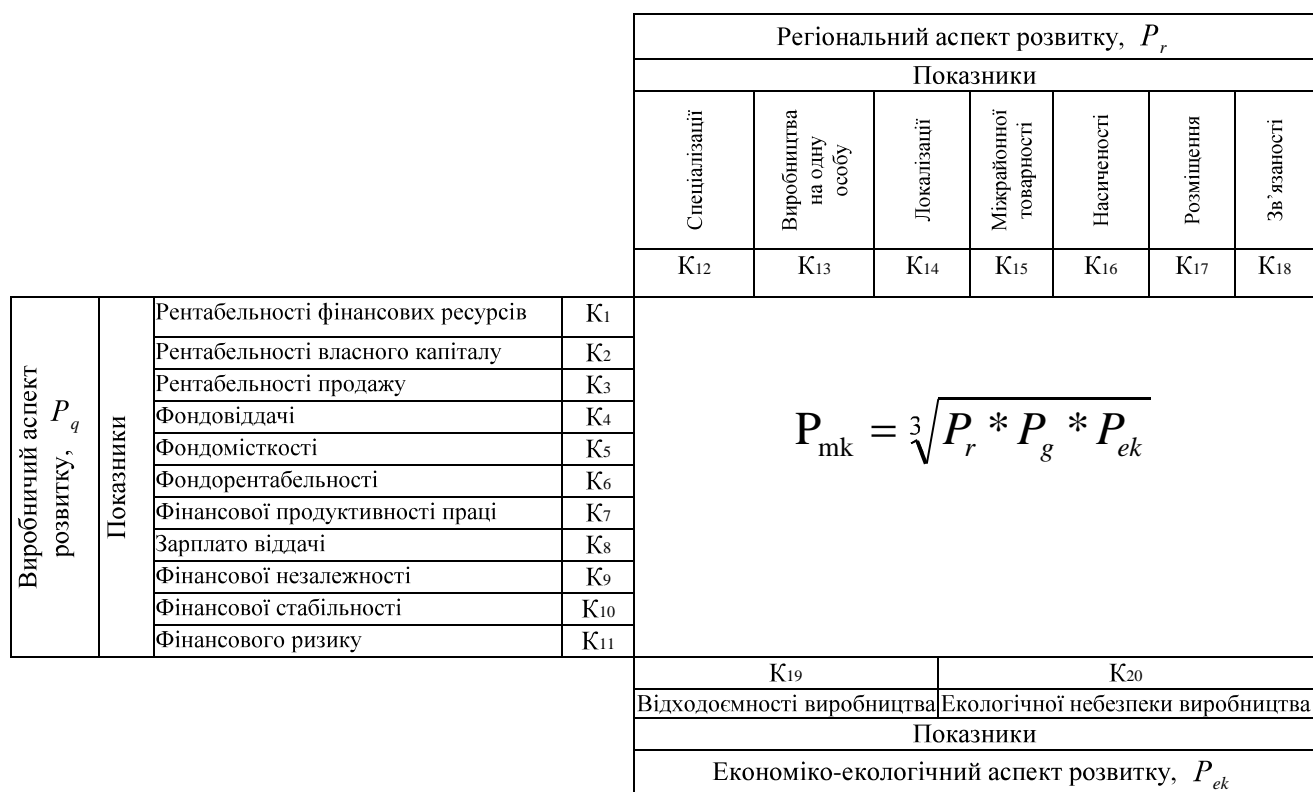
Регіональний аспект розвитку, $P_r$

Показники

| Спеціалізації | Виробництва на одну особу | Локалізації | Міжрайонної товарності | Насиченості | Розміщення | Зв'язаності |
|---|---|---|---|---|---|---|
| К12 | К13 | К14 | К15 | К16 | К17 | К18 |

Виробничий аспект розвитку, $P_q$

Показники

| Показник | Позначення |
|---|---|
| Рентабельності фінансових ресурсів | К1 |
| Рентабельності власного капіталу | К2 |
| Рентабельності продажу | К3 |
| Фондовіддачі | К4 |
| Фондомісткості | К5 |
| Фондорентабельності | К6 |
| Фінансової продуктивності праці | К7 |
| Зарплато віддачі | К8 |
| Фінансової незалежності | К9 |
| Фінансової стабільності | К10 |
| Фінансового ризику | К11 |

$\text{P}_{\text{mk}} = \sqrt[3]{P_r * P_g * P_{ek}}$

| К19 | К20 |
|---|---|
| Відходоємності виробництва | Екологічної небезпеки виробництва |

Показники

Економіко-екологічний аспект розвитку, $P_{ek}$